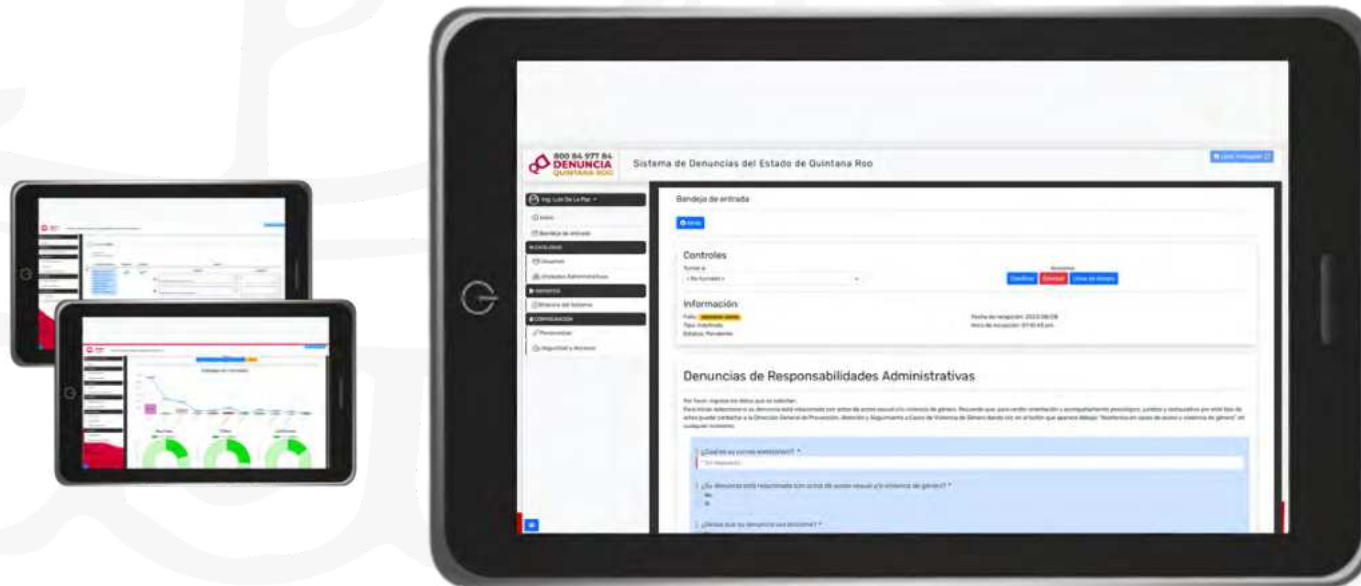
800 84 977 84
DENUNCIA
QUINTANA ROO

Sistema de Denuncias del Estado de Quintana Roo

Ing. Luis De La Paz

Inicio

Bandeja de entrada

CATÁLOGO

Usuarios

Unidades Administrativas

REPORTES

Bitácora del Sistema

CONFIGURACIÓN

Personalizar

Seguridad y Accesos

Bandeja de entrada

Controles

Información

Denuncias de Responsabilidades Administrativas

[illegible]